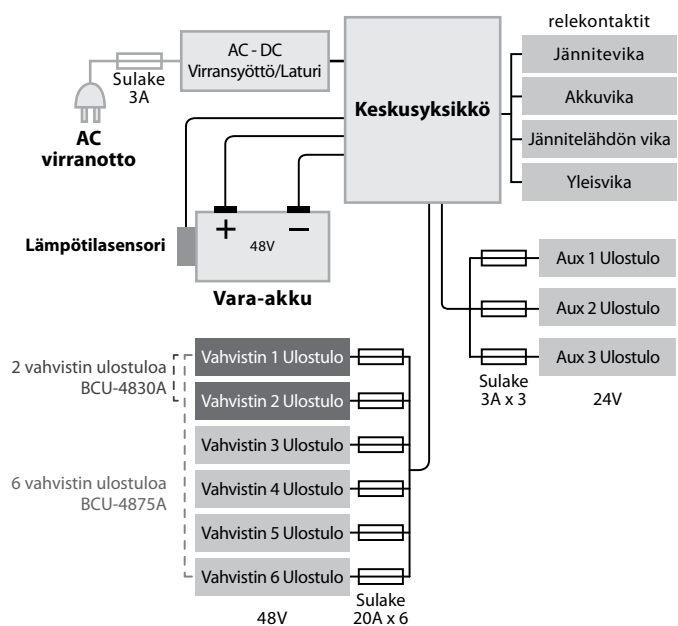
relekontaktit

AC - DC
Virransyöttö/Laturi

Sulake
3A

AC
virranotto

Keskusyksikkö

Jännitevika

Akkuvika

Jännitelähdön vika

Yleisvika

Lämpötilasensori

+

−

48V

Vara-akku

Aux 1 Ulostulo

Aux 2 Ulostulo

Aux 3 Ulostulo

Sulake
3A x 3

24V

2 vahvistin ulostuloa
BCU-4830A

6 vahvistin ulostuloa
BCU-4875A

Vahvistin 1 Ulostulo

Vahvistin 2 Ulostulo

Vahvistin 3 Ulostulo

Vahvistin 4 Ulostulo

Vahvistin 5 Ulostulo

Vahvistin 6 Ulostulo

48V

Sulake
20A x 6